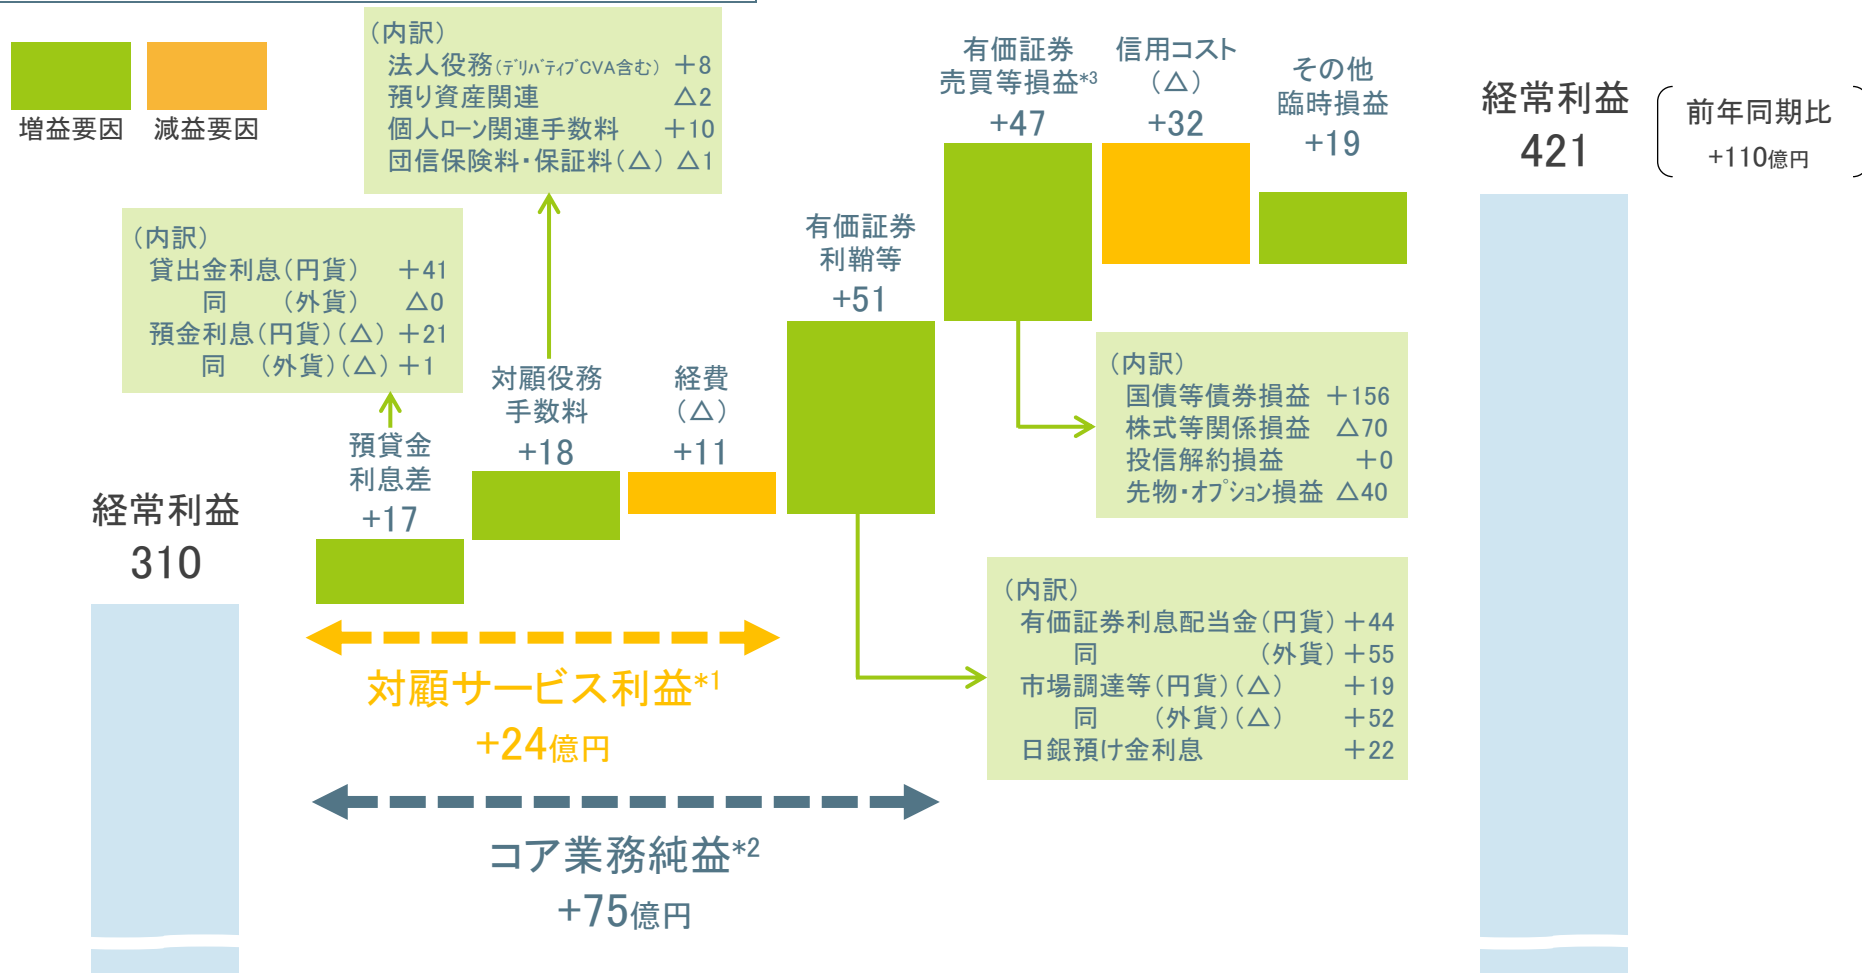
増益要因　減益要因

（内訳）
法人役務(デリバティブCVA含む) ＋8
預り資産関連 △2
個人ローン関連手数料 ＋10
団信保険料・保証料（△） △1

（内訳）
貸出金利息（円貨） ＋41
同　（外貨） △0
預金利息（円貨）（△） ＋21
同　（外貨）（△） ＋1

経常利益
310

預貸金
利息差
+17

対顧役務
手数料
+18

経費
（△）
+11

有価証券
利鞘等
+51

有価証券
売買等損益*3
+47

信用コスト
（△）
+32

その他
臨時損益
+19

経常利益
421

前年同期比
+110億円

（内訳）
国債等債券損益 ＋156
株式等関係損益 △70
投信解約損益 ＋0
先物・オプション損益 △40

（内訳）
有価証券利息配当金（円貨） ＋44
同　（外貨） ＋55
市場調達等（円貨）（△） ＋19
同　（外貨）（△） ＋52
日銀預け金利息 ＋22

対顧サービス利益*1
+24億円

コア業務純益*2
+75億円